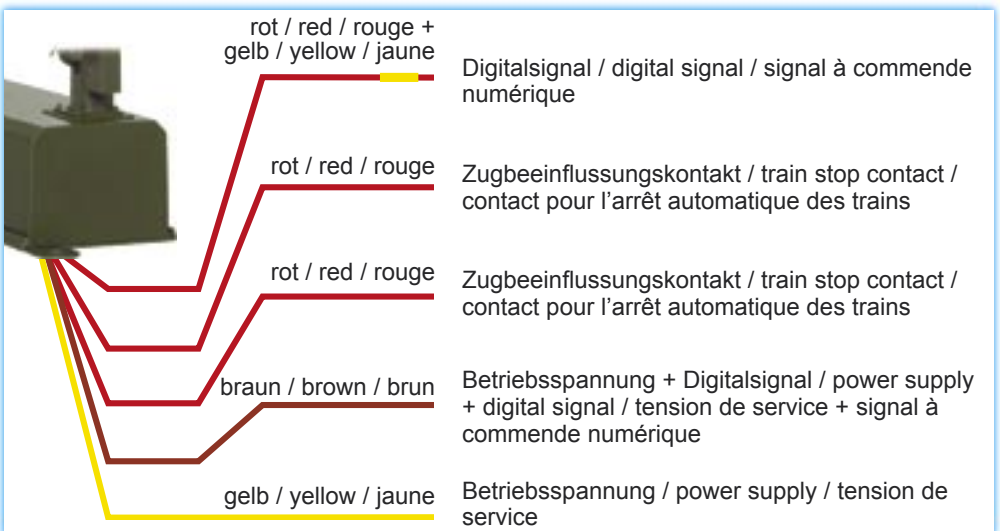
rot / red / rouge +
gelb / yellow / jaune

Digitalsignal / digital signal / signal à commende numérique

rot / red / rouge

Zugbeeinflussungskontakt / train stop contact / contact pour l'arrêt automatique des trains

rot / red / rouge

Zugbeeinflussungskontakt / train stop contact / contact pour l'arrêt automatique des trains

braun / brown / brun

Betriebsspannung + Digitalsignal / power supply + digital signal / tension de service + signal à commende numérique

gelb / yellow / jaune

Betriebsspannung / power supply / tension de service